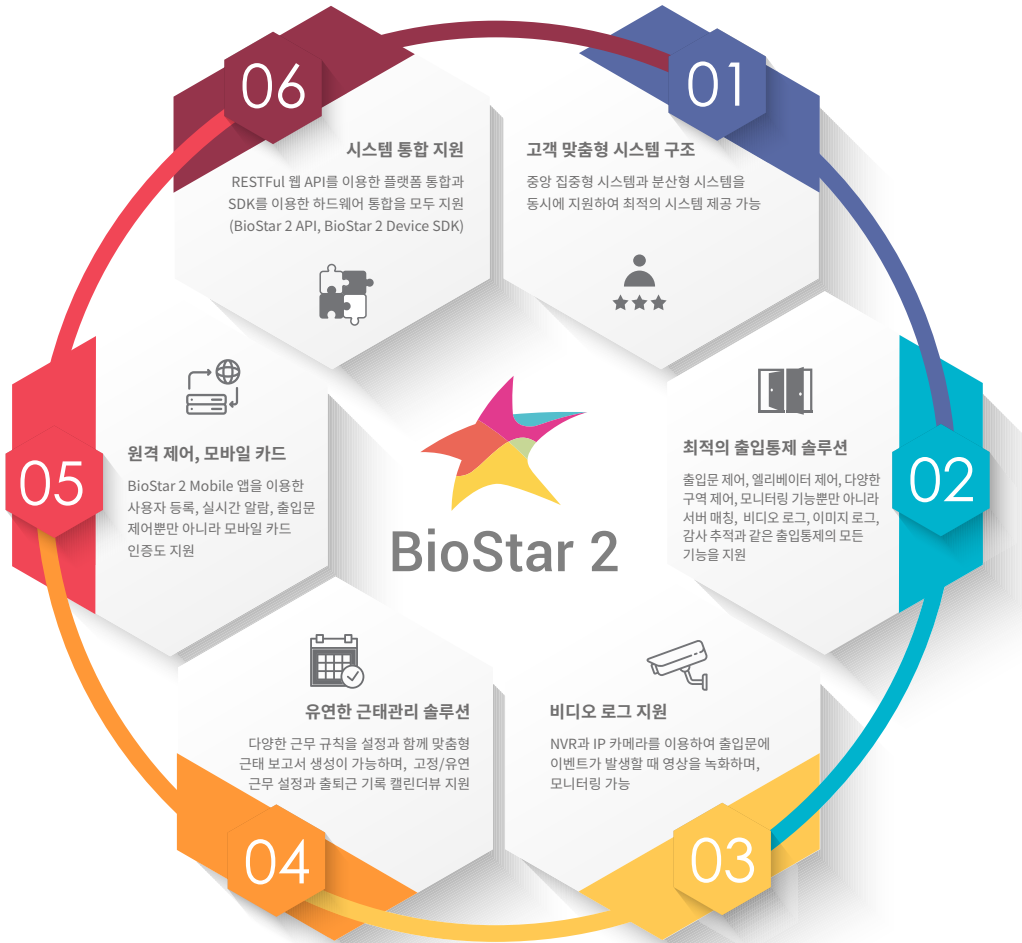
06

시스템 통합 지원

RESTFul 웹 API를 이용한 플랫폼 통합과 SDK를 이용한 하드웨어 통합을 모두 지원 (BioStar 2 API, BioStar 2 Device SDK)

01

고객 맞춤형 시스템 구조

중앙 집중형 시스템과 분산형 시스템을 동시에 지원하여 최적의 시스템 제공 가능

05

원격 제어, 모바일 카드

BioStar 2 Mobile 앱을 이용한 사용자 등록, 실시간 알람, 출입문 제어뿐만 아니라 모바일 카드 인증도 지원

BioStar 2

02

최적의 출입통제 솔루션

출입문 제어, 엘리베이터 제어, 다양한 구역 제어, 모니터링 기능뿐만 아니라 서버 매칭, 비디오 로그, 이미지 로그, 감사 추적과 같은 출입통제의 모든 기능을 지원

유연한 근태관리 솔루션

다양한 근무 규칙을 설정과 함께 맞춤형 근태 보고서 생성이 가능하며, 고정/유연 근무 설정과 출퇴근 기록 캘린더뷰 지원

04

비디오 로그 지원

NVR과 IP 카메라를 이용하여 출입문에 이벤트가 발생할 때 영상을 녹화하며, 모니터링 가능

03